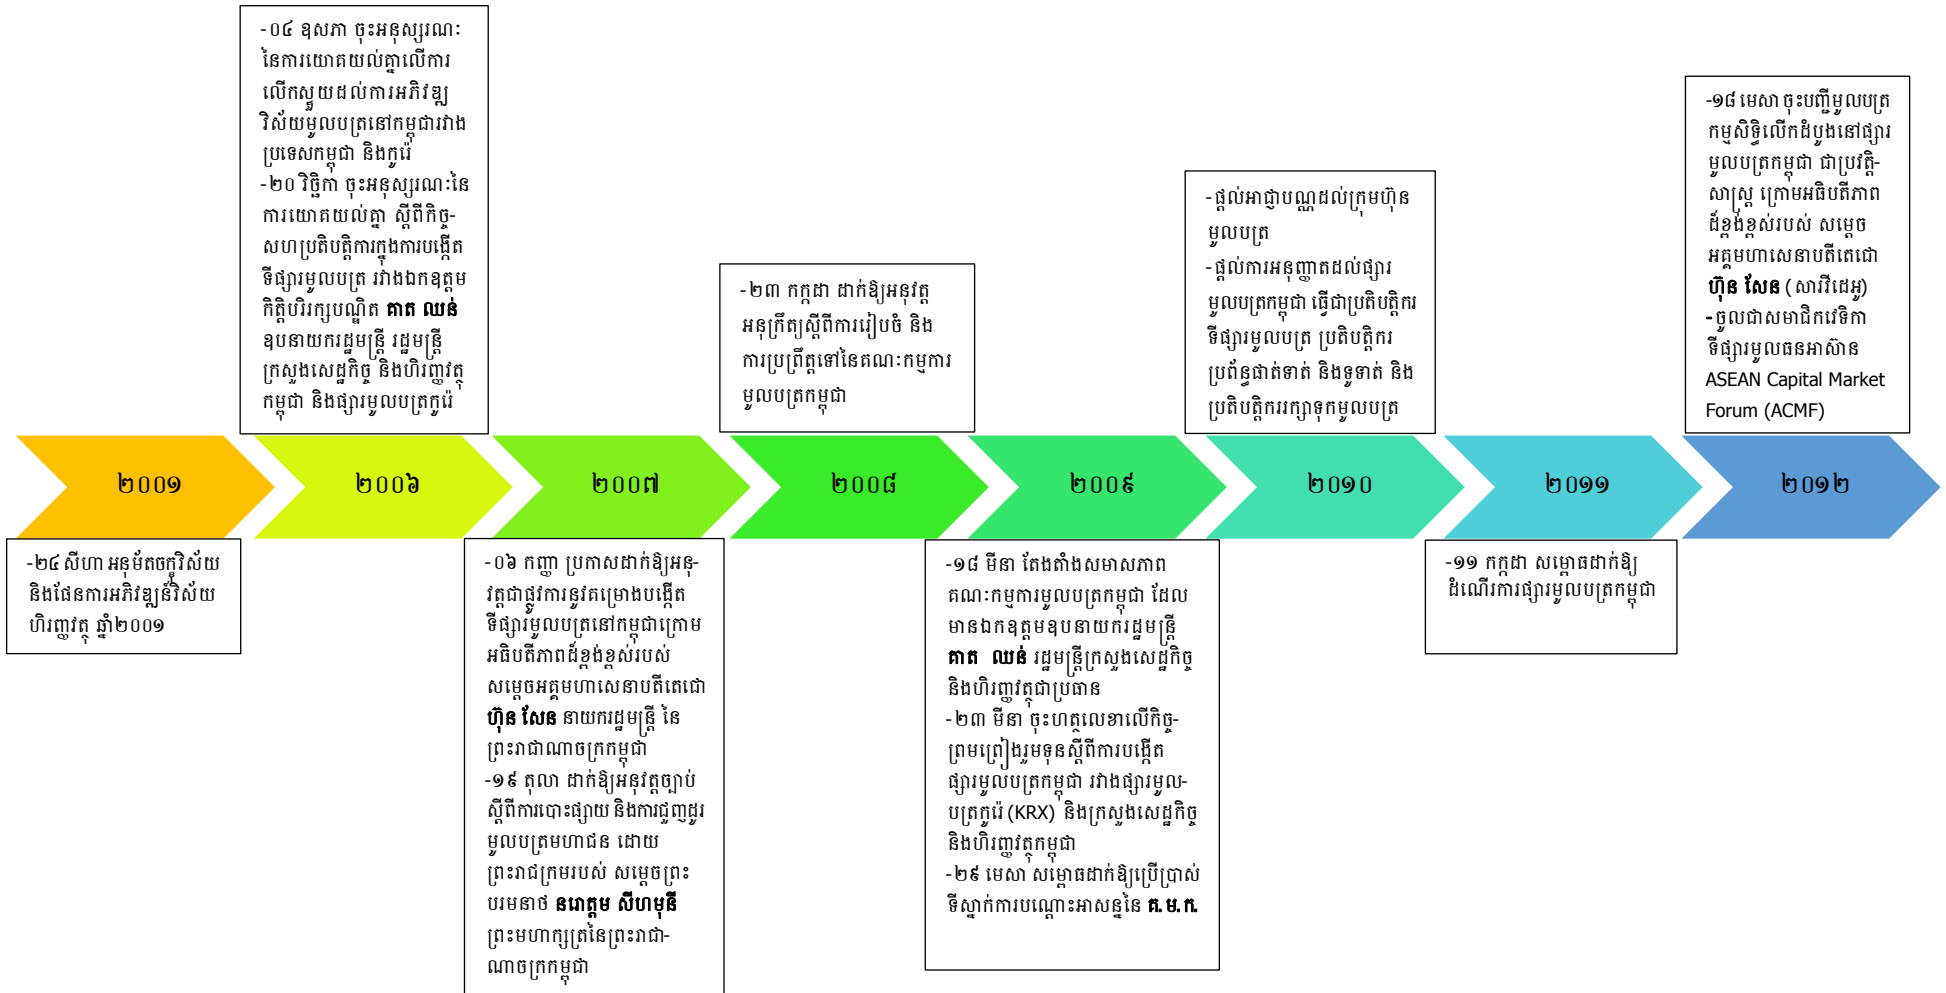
-០៤ ឧសភា ចុះអនុស្សរណៈនៃការយោគយល់គ្នាលើការលើកស្ទួយដល់ការអភិវឌ្ឍវិស័យមូលបត្រនៅកម្ពុជារវាងប្រទេសកម្ពុជា និងកូរ៉េ
-២០ វិច្ឆិកា ចុះអនុស្សរណៈនៃការយោគយល់គ្នា ស្តីពីកិច្ចសហប្រតិបត្តិការក្នុងការបង្កើតទីផ្សារមូលបត្រ រវាងឯកឧត្តមកិត្តិបរិរក្សបណ្ឌិត **គាត ឈន់** ឧបនាយករដ្ឋមន្ត្រី រដ្ឋមន្ត្រីក្រសួងសេដ្ឋកិច្ច និងហិរញ្ញវត្ថុកម្ពុជា និងផ្សារមូលបត្រកូរ៉េ

-២៣ កក្កដា ដាក់ឱ្យអនុវត្តអនុក្រឹត្យស្តីពីការរៀបចំ និងការប្រព្រឹត្តទៅនៃគណៈកម្មការមូលបត្រកម្ពុជា

-ផ្តល់អាជ្ញាបណ្ណដល់ក្រុមហ៊ុនមូលបត្រ
-ផ្តល់ការអនុញ្ញាតដល់ផ្សារមូលបត្រកម្ពុជា ធ្វើជាប្រតិបត្តិករទីផ្សារមូលបត្រ ប្រតិបត្តិករប្រព័ន្ធជាត់ទាត់ និងទូទាត់ និងប្រតិបត្តិកររក្សាទុកមូលបត្រ

-១៨ មេសា ចុះបញ្ជីមូលបត្រកម្មសិទ្ធិលើកដំបូងនៅផ្សារមូលបត្រកម្ពុជា ជាប្រវត្តិសាស្ត្រ ក្រោមអធិបតីភាពដ៏ខ្ពង់ខ្ពស់របស់ សម្តេចអគ្គមហាសេនាបតីតេជោ **ហ៊ុន សែន** (សាវីជេអ្យូ)
-ចូលជាសមាជិកវេទិកាទីផ្សារមូលធនអាស៊ាន ASEAN Capital Market Forum (ACMF)

២០០១ ២០០៦ ២០០៧ ២០០៨ ២០០៩ ២០១០ ២០១១ ២០១២

-២៤ សីហា អនុម័តចក្ខុវិស័យ និងផែនការអភិវឌ្ឍន៍វិស័យហិរញ្ញវត្ថុ ឆ្នាំ២០០១

-០៦ កញ្ញា ប្រកាសដាក់ឱ្យអនុវត្តជាផ្លូវការនូវគម្រោងបង្កើតទីផ្សារមូលបត្រនៅកម្ពុជាក្រោមអធិបតីភាពដ៏ខ្ពង់ខ្ពស់របស់សម្តេចអគ្គមហាសេនាបតីតេជោ **ហ៊ុន សែន** នាយករដ្ឋមន្ត្រី នៃព្រះរាជាណាចក្រកម្ពុជា
-១៩ តុលា ដាក់ឱ្យអនុវត្តច្បាប់ស្តីពីការបោះផ្សាយ និងការជួញដូរមូលបត្រមហាជន ដោយព្រះរាជក្រមរបស់ សម្តេចព្រះបរមនាថ **នរោត្តម សីហមុនី** ព្រះមហាក្សត្រនៃព្រះរាជាណាចក្រកម្ពុជា

-១៨ មីនា តែងតាំងសមាសភាពគណៈកម្មការមូលបត្រកម្ពុជា ដែលមានឯកឧត្តមឧបនាយករដ្ឋមន្ត្រី **គាត ឈន់** រដ្ឋមន្ត្រីក្រសួងសេដ្ឋកិច្ច និងហិរញ្ញវត្ថុជាប្រធាន
-២៣ មីនា ចុះហត្ថលេខាលើកិច្ចព្រមព្រៀងរួមទុនស្តីពីការបង្កើតផ្សារមូលបត្រកម្ពុជា រវាងផ្សារមូលបត្រកូរ៉េ (KRX) និងក្រសួងសេដ្ឋកិច្ច និងហិរញ្ញវត្ថុកម្ពុជា
-២៩ មេសា សម្ពោធដាក់ឱ្យប្រើប្រាស់ទីស្នាក់ការបណ្តោះអាសន្ននៃ **គ.ម.ក.**

-១១ កក្កដា សម្ពោធដាក់ឱ្យដំណើរការផ្សារមូលបត្រកម្ពុជា